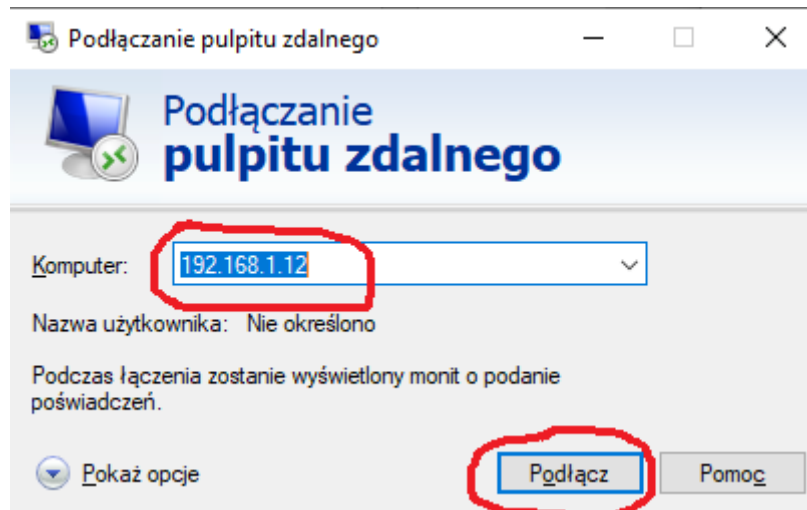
Podłączanie pulpitu zdalnego

Podłączanie
pulpitu zdalnego

Komputer: 192.168.1.12

Nazwa użytkownika: Nie określono

Podczas łączenia zostanie wyświetlony monit o podanie poświadczeń.

Pokaż opcje

Podłącz

Pomoc